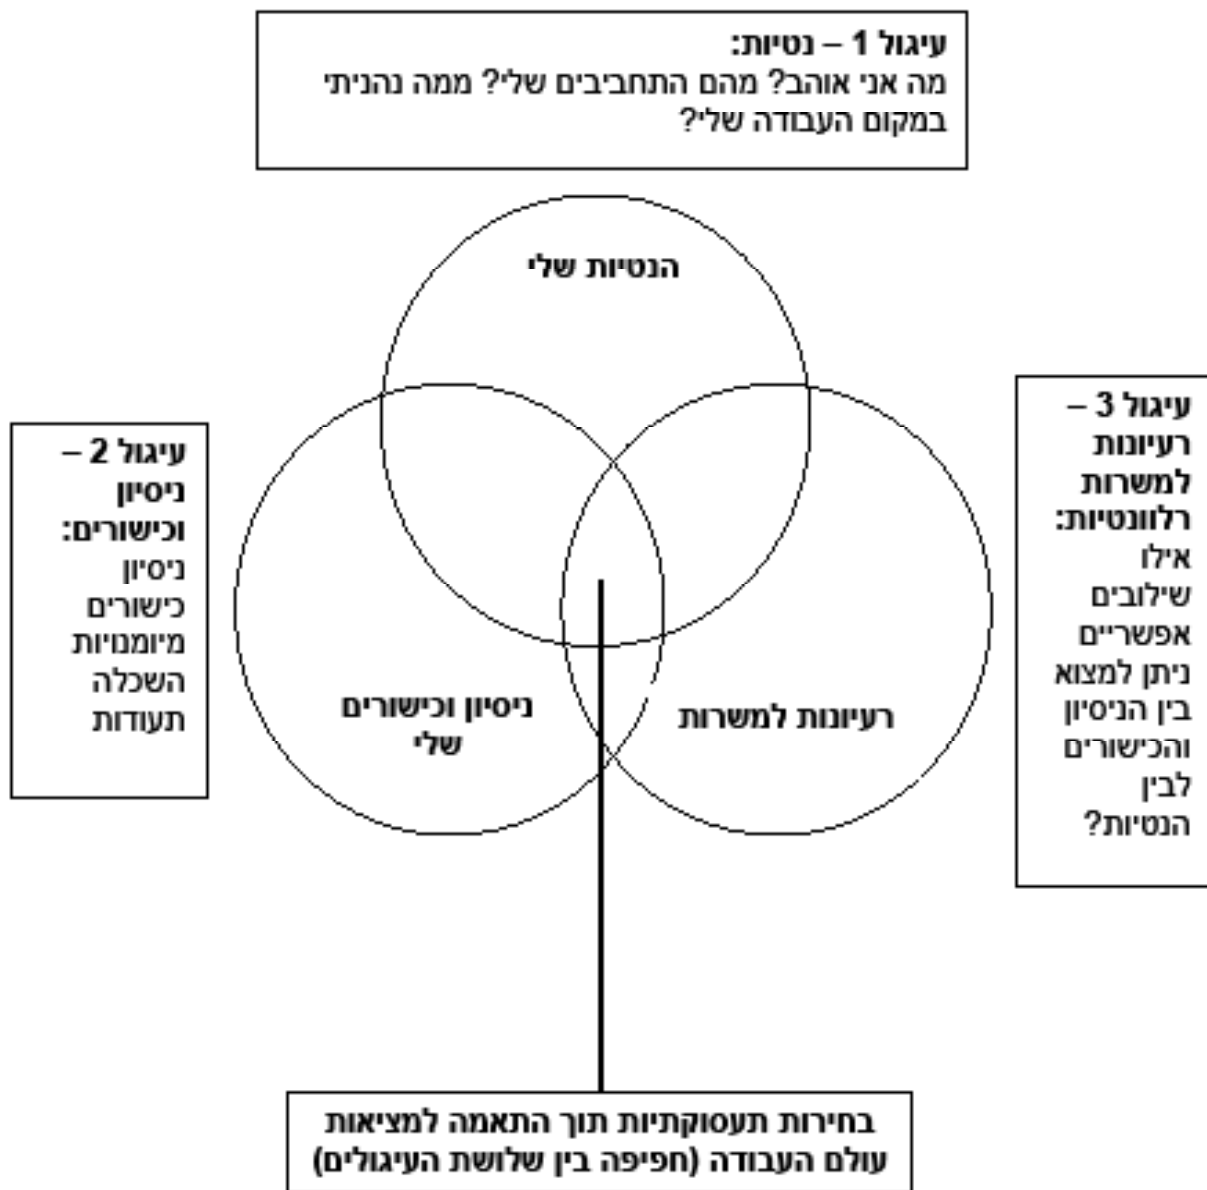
עיגול 1 – נטיות:
מה אני אוהב? מהם התחביבים שלי? ממה נהניתי במקום העבודה שלי?

עיגול 2 – ניסיון וכישורים:
ניסיון
כישורים
מיומנויות
השכלה
תעודות

הנטיות שלי

ניסיון וכישורים שלי

רעיונות למשרות

עיגול 3 – רעיונות למשרות רלוונטיות:
אילו שילובים אפשריים ניתן למצוא בין הניסיון והכישורים לבין הנטיות?

בחירות תעסוקתיות תוך התאמה למציאות עולם העבודה (חפיפה בין שלושת העיגולים)